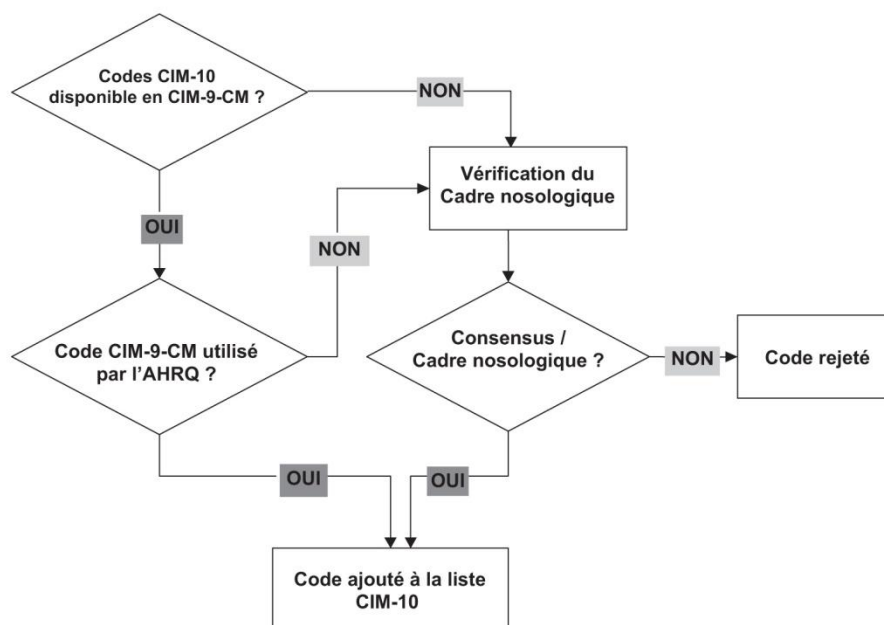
Codes CIM-10 disponible en CIM-9-CM ?

NON

Vérification du Cadre nosologique

OUI

NON

Code CIM-9-CM utilisé par l'AHRQ ?

Consensus / Cadre nosologique ?

NON

Code rejeté

OUI

OUI

Code ajouté à la liste CIM-10